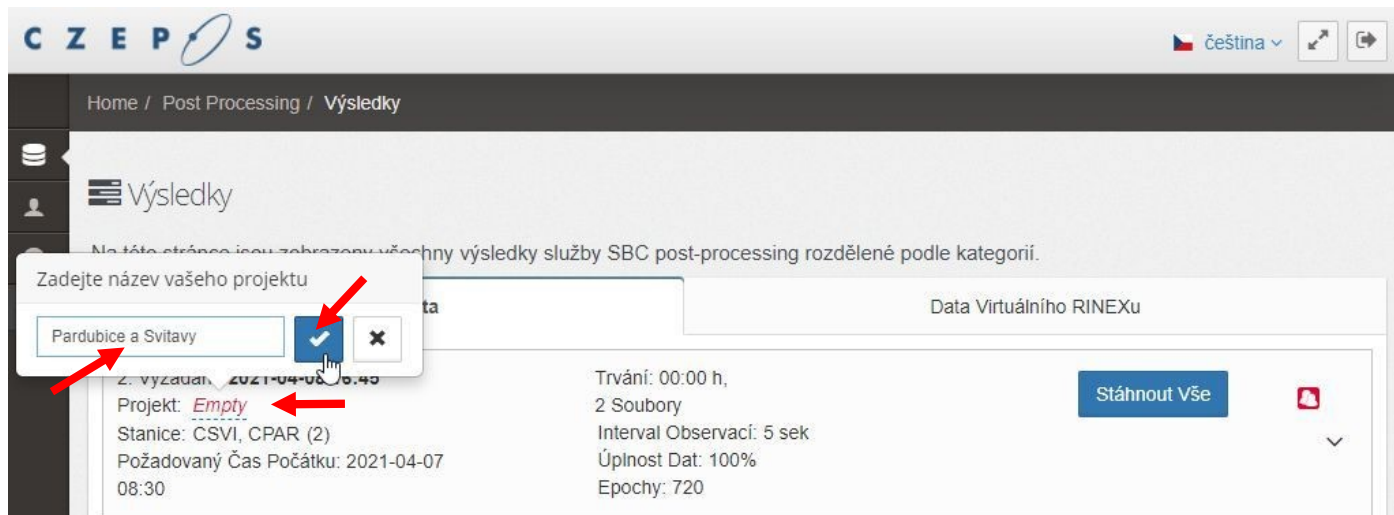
C Z E P S

čeština

Home / Post Processing / Výsledky

Výsledky

Na této stránce jsou zobrazeny všechny výsledky služby SBC post-processing rozdělené podle kategorií.

Zadejte název vašeho projektu

Pardubice a Svitavy

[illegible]ta

Data Virtuálního RINEXu

2. Vyžádán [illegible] 2021-04-0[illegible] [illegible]6:45

Projekt: Empty

Stanice: CSVI, CPAR (2)

Požadovaný Čas Počátku: 2021-04-07 08:30

Trvání: 00:00 h, 2 Soubory

Interval Observací: 5 sek

Úplnost Dat: 100%

Epochy: 720

Stáhnout Vše